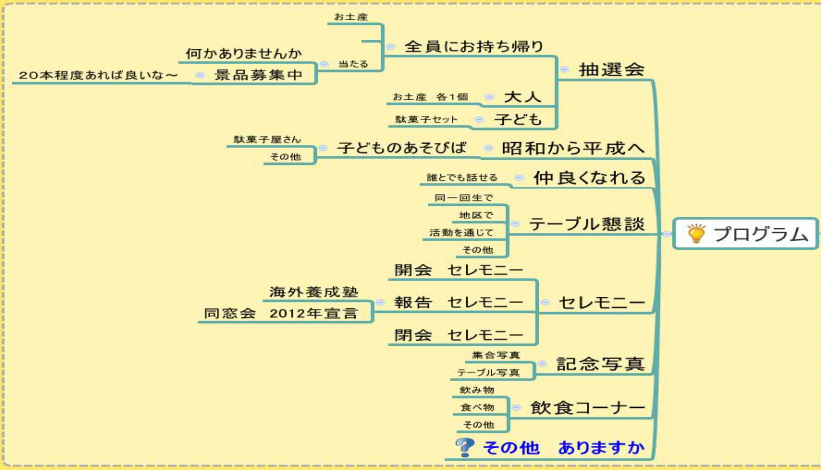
プログラム

抽選会
全員にお持ち帰り
お土産
当たる
景品募集中
何かありませんか
20本程度あれば良いな～
大人
お土産　各1個
子ども
駄菓子セット

昭和から平成へ
子どものあそびば
駄菓子屋さん
その他

仲良くなれる
誰とでも話せる

テーブル懇談
同一回生で
地区で
活動を通じて
その他

セレモニー
開会　セレモニー
報告　セレモニー
海外養成塾
同窓会　2012年宣言
閉会　セレモニー

記念写真
集合写真
テーブル写真

飲食コーナー
飲み物
食べ物
その他

その他　ありますか